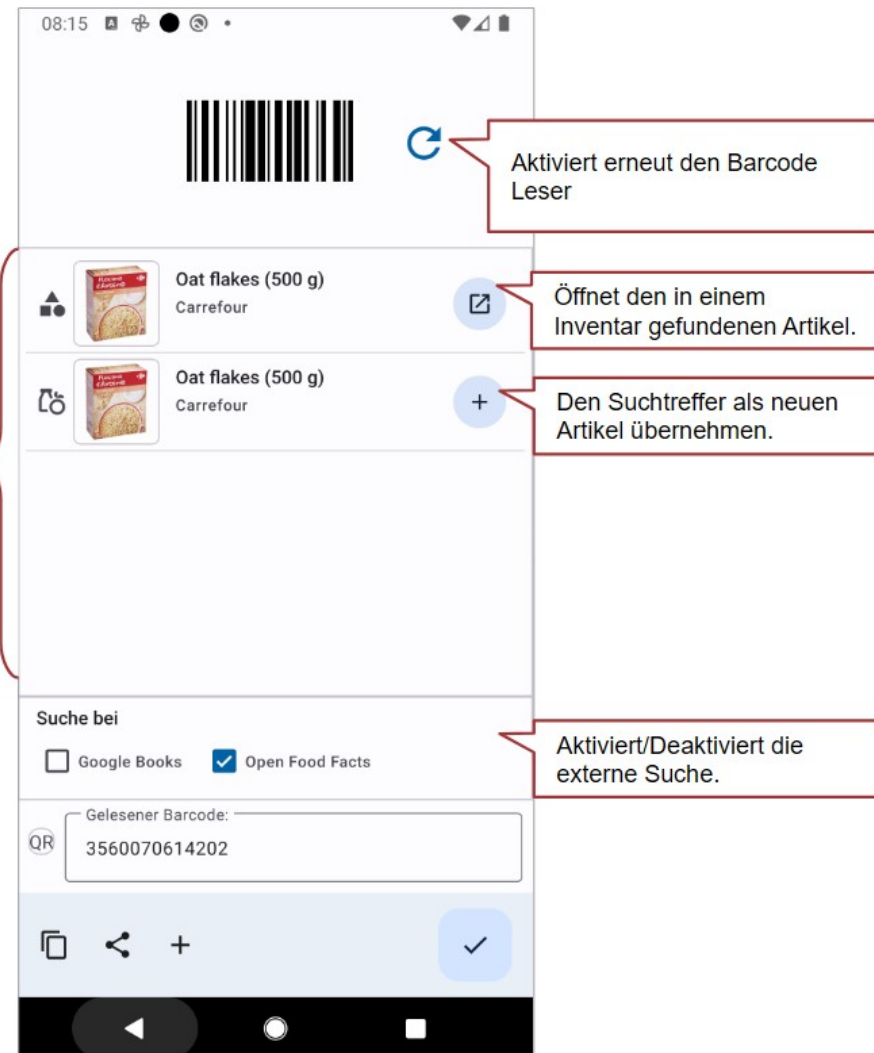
08:15

Aktiviert erneut den Barcode Leser

Oat flakes (500 g)
Carrefour

Öffnet den in einem Inventar gefundenen Artikel.

Oat flakes (500 g)
Carrefour

Den Suchtreffer als neuen Artikel übernehmen.

Suche bei

Google Books
Open Food Facts

Aktiviert/Deaktiviert die externe Suche.

QR
Gelesener Barcode:
3560070614202